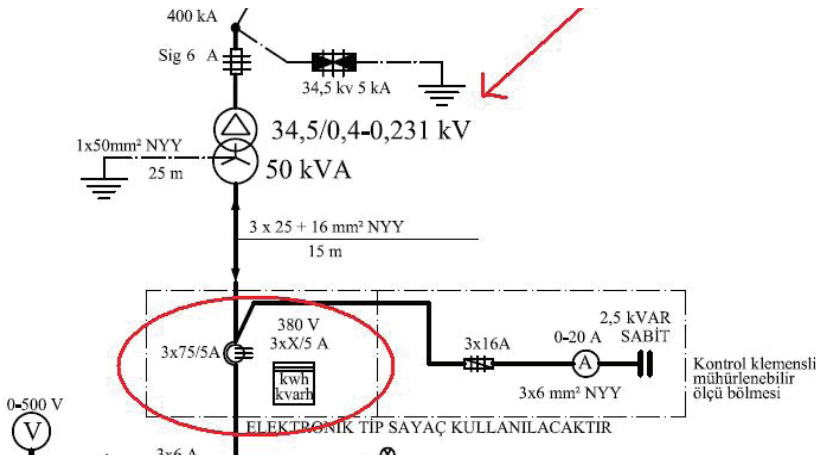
400 kA

Sig 6 A

34,5 kv 5 kA

34,5/0,4-0,231 kV

1x50mm² NYY

25 m

50 kVA

3 x 25 + 16 mm² NYY

15 m

380 V

3xX/5 A

3x75/5A

kwh

kvarh

3x16A

0-20 A

2,5 kVAR

SABİT

3x6 mm² NYY

Kontrol klemensli mühürlenebilir ölçü bölmesi

0-500 V

ELEKTRONİK TİP SAYAÇ KULLANILACAKTIR

3x6 A